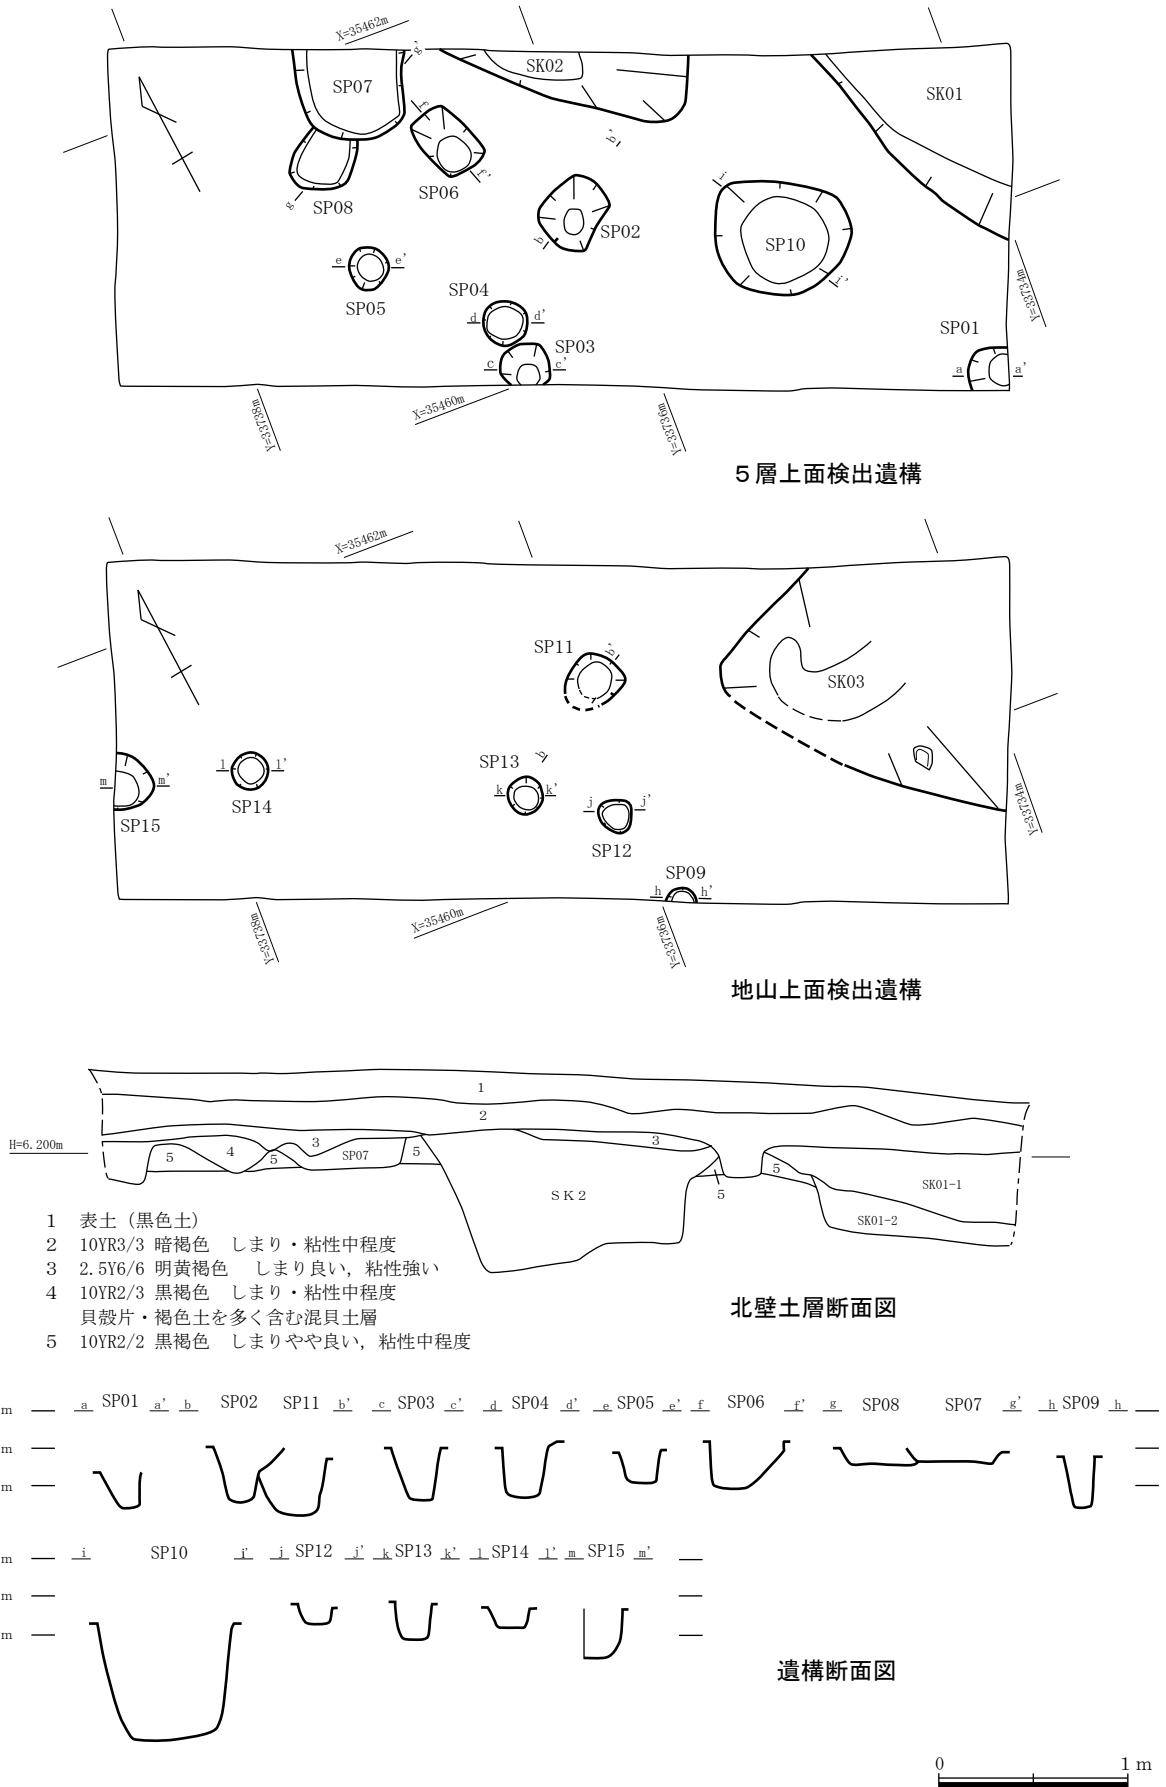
X=35462m
g'
SP07
SK02
SK01
f
b'
SP06
f'
g
SP08
i
SP02
b
SP10
i'
e
e'
SP05
SP04
d
d'
Y=33734m
SP01
SP03
c
c'
a
a'
Y=33738m
X=35460m
Y=33736m

5層上面検出遺構

X=35462m
SP11
b'
SK03
m
m'
l
l'
SP13
b
k
k'
j
j'
SP15
SP14
SP12
Y=33734m
SP09
h
h'
Y=33738m
X=35460m
Y=33736m

地山上面検出遺構

1
2
H=6.200m
5
4
5
3
SP07
5
3
SK2
5
5
SK01-1
SK01-2

1　表土（黒色土）
2　10YR3/3 暗褐色　しまり・粘性中程度
3　2.5Y6/6 明黄褐色　しまり良い，粘性強い
4　10YR2/3 黒褐色　しまり・粘性中程度
貝殻片・褐色土を多く含む混貝土層
5　10YR2/2 黒褐色　しまりやや良い，粘性中程度

北壁土層断面図

m
m
m
a SP01 a' b SP02 SP11 b' c SP03 c' d SP04 d' e SP05 e' f SP06 f' g SP08 SP07 g' h SP09 h

m
m
m
i SP10 i' j SP12 j' k SP13 k' l SP14 l' m SP15 m'

遺構断面図

0　1 m